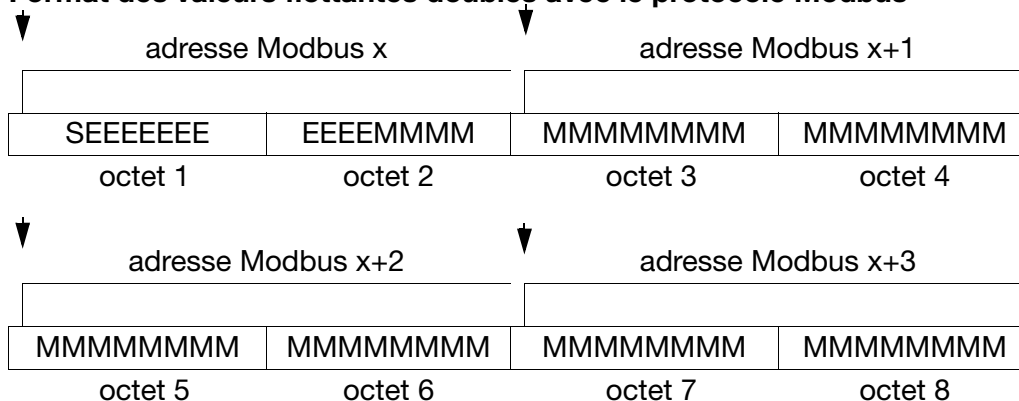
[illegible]

adresse Modbus x

adresse Modbus x+1

| SEEEEEEE | EEEEMMMM | MMMMMMMM | MMMMMMMM |
|---|---|---|---|
| octet 1 | octet 2 | octet 3 | octet 4 |

adresse Modbus x+2

adresse Modbus x+3

| MMMMMMMM | MMMMMMMM | MMMMMMMM | MMMMMMMM |
|---|---|---|---|
| octet 5 | octet 6 | octet 7 | octet 8 |